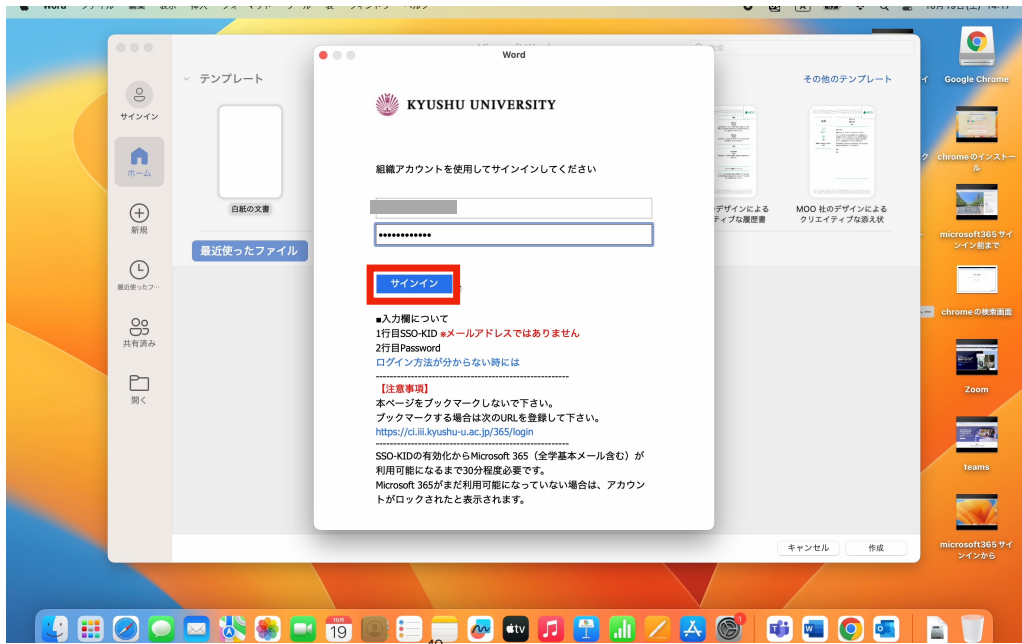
Word

KYUSHU UNIVERSITY

組織アカウントを使用してサインインしてください

サインイン

■入力欄について
1行目SSO-KID ※メールアドレスではありません
2行目Password
ログイン方法が分からない時には
------------------------------------------------------------
【注意事項】
本ページをブックマークしないで下さい。
ブックマークする場合は次のURLを登録して下さい。
https://ci.iii.kyushu-u.ac.jp/365/login
------------------------------------------------------------
SSO-KIDの有効化からMicrosoft 365（全学基本メール含む）が利用可能になるまで30分程度必要です。
Microsoft 365がまだ利用可能になっていない場合は、アカウントがロックされたと表示されます。

テンプレート
その他のテンプレート
サインイン
ホーム
新規
最近使ったフ...
共有済み
開く
白紙の文書
最近使ったファイル
デザインによる
ティブな履歴書
MOO 社のデザインによるクリエイティブな添え状
キャンセル
作成

Google Chrome
chromeのインストール
microsoft365 サインイン前まで
chromeの検索画面
Zoom
teams
microsoft365 サインインから
10月
19